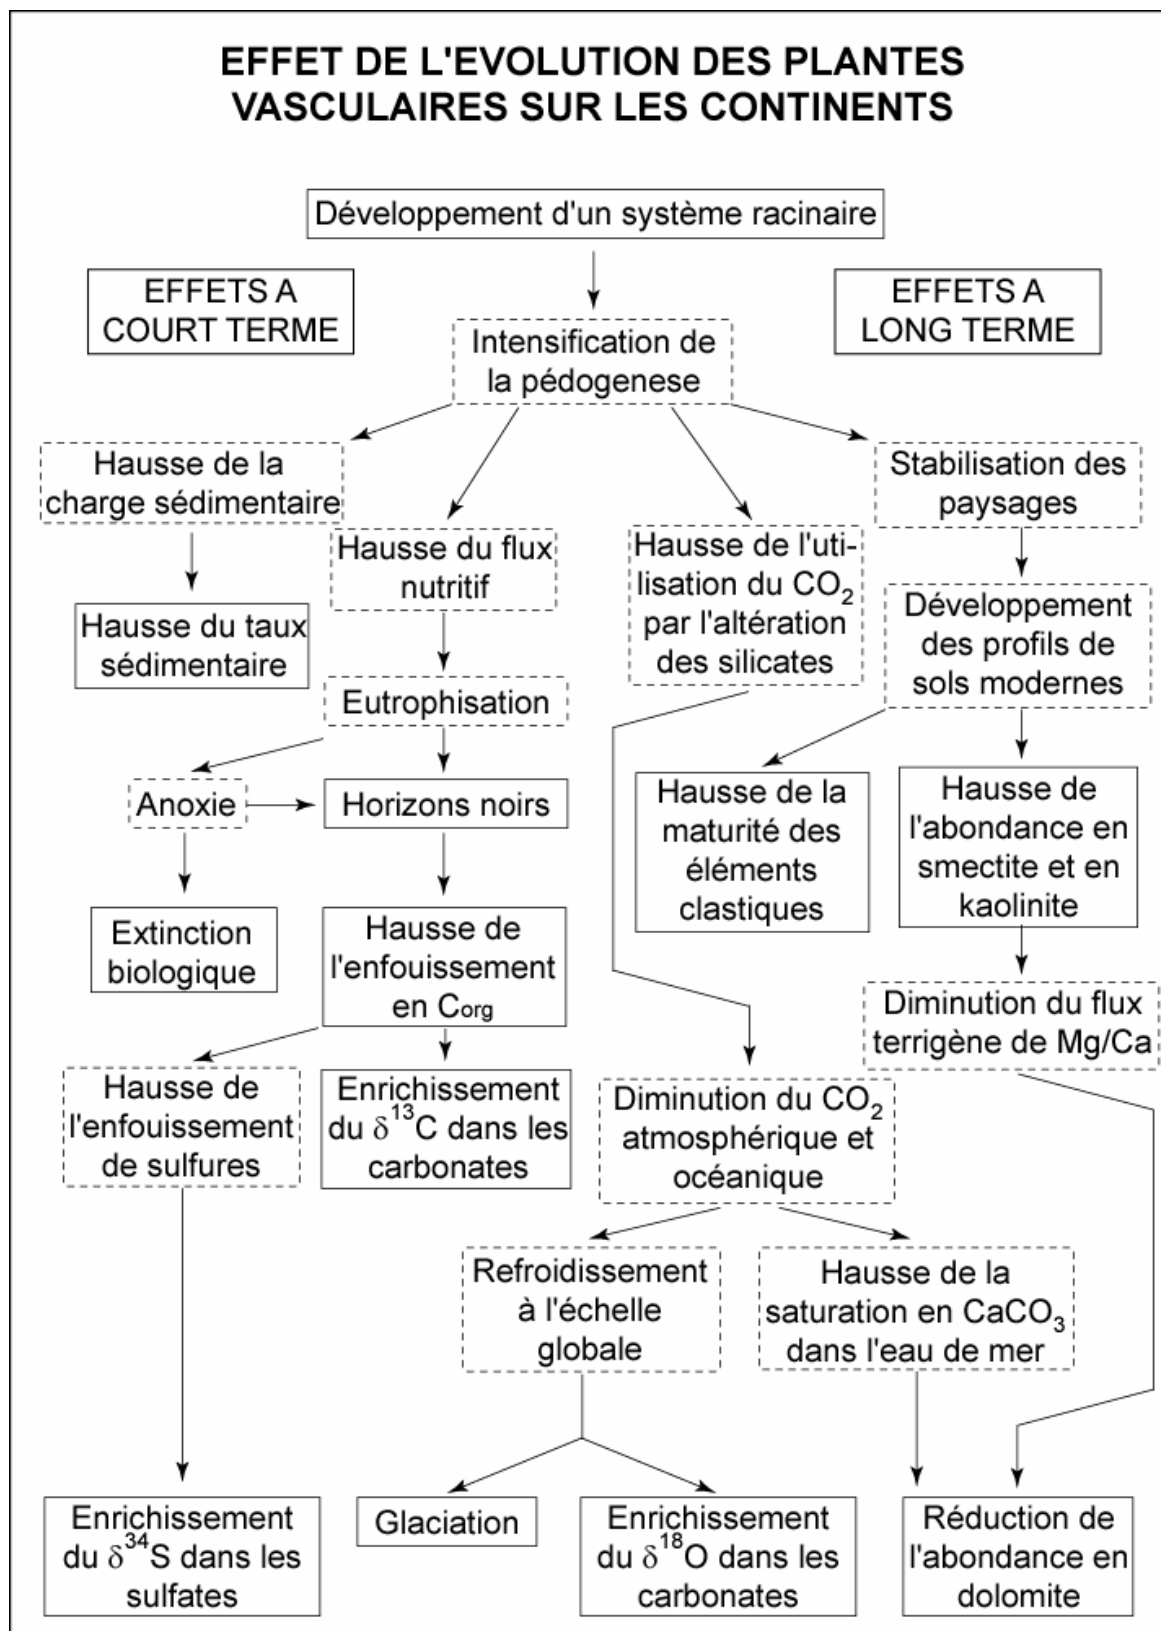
EFFET DE L'EVOLUTION DES PLANTES VASCULAIRES SUR LES CONTINENTS

Développement d'un système racinaire

EFFETS A COURT TERME

EFFETS A LONG TERME

Intensification de la pédogenese

Hausse de la charge sédimentaire

Hausse du flux nutritif

Hausse de l'utilisation du $CO_2$ par l'altération des silicates

Stabilisation des paysages

Hausse du taux sédimentaire

Développement des profils de sols modernes

Eutrophisation

Anoxie

Horizons noirs

Hausse de la maturité des éléments clastiques

Hausse de l'abondance en smectite et en kaolinite

Extinction biologique

Hausse de l'enfouissement en $C_{org}$

Diminution du flux terrigène de Mg/Ca

Hausse de l'enfouissement de sulfures

Enrichissement du $\delta^{13}C$ dans les carbonates

Diminution du $CO_2$ atmosphérique et océanique

Refroidissement à l'échelle globale

Hausse de la saturation en $CaCO_3$ dans l'eau de mer

Enrichissement du $\delta^{34}S$ dans les sulfates

Glaciation

Enrichissement du $\delta^{18}O$ dans les carbonates

Réduction de l'abondance en dolomite